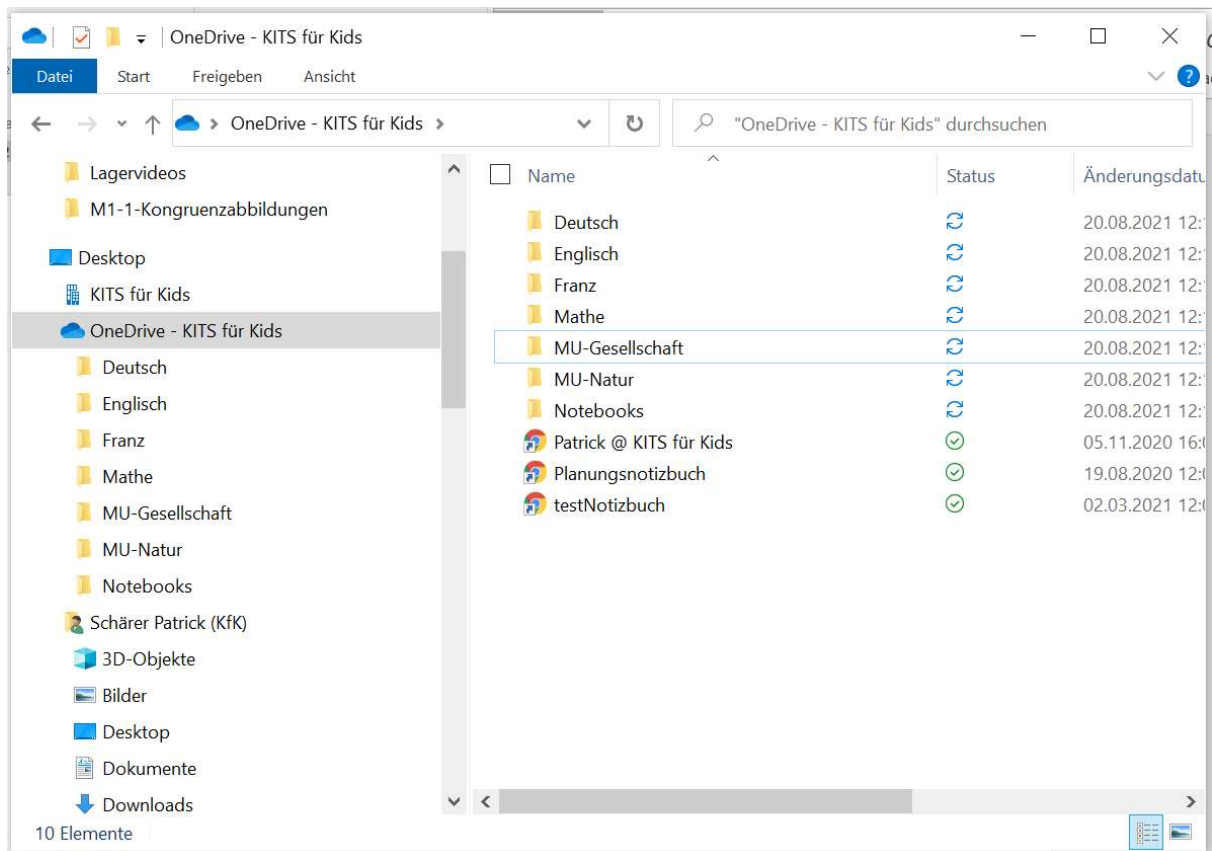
OneDrive - KITS für Kids

Datei Start Freigeben Ansicht

OneDrive - KITS für Kids >

"OneDrive - KITS für Kids" durchsuchen

Lagervideos
M1-1-Kongruenzabbildungen
Desktop
KITS für Kids
OneDrive - KITS für Kids
Deutsch
Englisch
Franz
Mathe
MU-Gesellschaft
MU-Natur
Notebooks
Schärer Patrick (KfK)
3D-Objekte
Bilder
Desktop
Dokumente
Downloads

| Name | Status | Änderungsdatu |
|---|---|---|
| Deutsch | | 20.08.2021 12: |
| Englisch | | 20.08.2021 12: |
| Franz | | 20.08.2021 12: |
| Mathe | | 20.08.2021 12: |
| MU-Gesellschaft | | 20.08.2021 12: |
| MU-Natur | | 20.08.2021 12: |
| Notebooks | | 20.08.2021 12: |
| Patrick @ KITS für Kids | | 05.11.2020 16: |
| Planungsnotizbuch | | 19.08.2020 12: |
| testNotizbuch | | 02.03.2021 12: |

10 Elemente